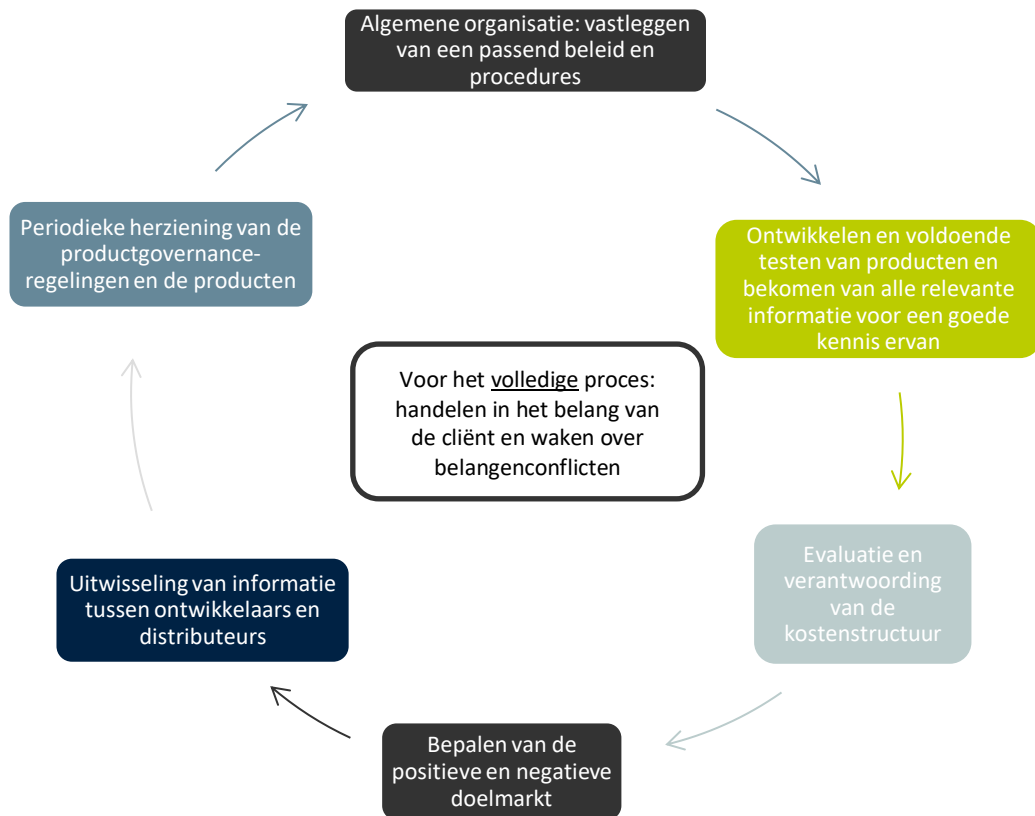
Algemene organisatie: vastleggen van een passend beleid en procedures

Ontwikkelen en voldoende testen van producten en bekomen van alle relevante informatie voor een goede kennis ervan

Evaluatie en verantwoording van de kostenstructuur

Bepalen van de positieve en negatieve doelmarkt

Uitwisseling van informatie tussen ontwikkelaars en distributeurs

Periodieke herziening van de productgovernance-regelingen en de producten

Voor het volledige proces: handelen in het belang van de cliënt en waken over belangenconflicten